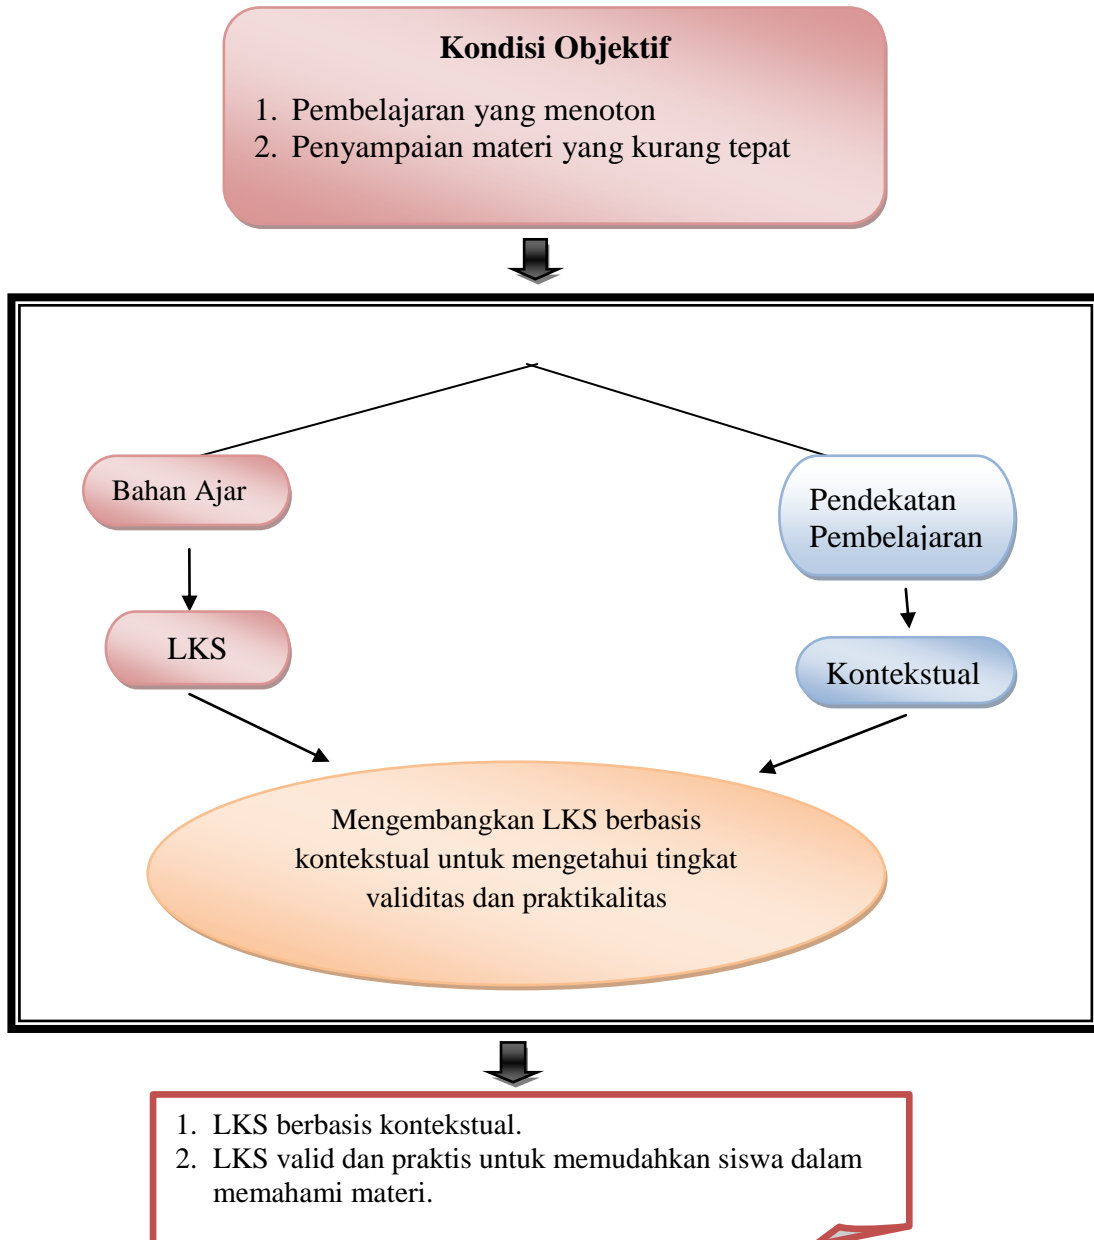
**Kondisi Objektif**

1. Pembelajaran yang menoton
2. Penyampaian materi yang kurang tepat

Bahan Ajar

LKS

Pendekatan Pembelajaran

Kontekstual

Mengembangkan LKS berbasis kontekstual untuk mengetahui tingkat validitas dan praktikalitas

1. LKS berbasis kontekstual.
2. LKS valid dan praktis untuk memudahkan siswa dalam memahami materi.